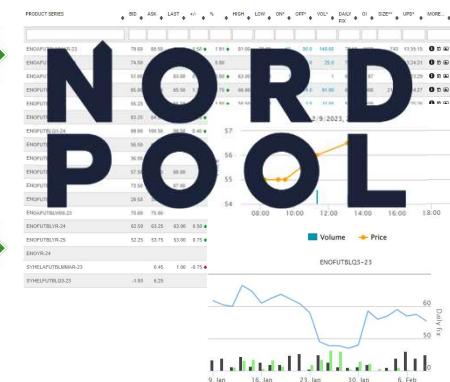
NORD POOL

| PRODUCT SERIES | BID | ASK | LAST | +/- | % | HIGH | LOW | ON* | OFF* | VOL* | DAILY FIX | OI | SIZE** | UPD* | MORE... |
|---|---|---|---|---|---|---|---|---|---|---|---|---|---|---|---|
| ENOFUTBLMAR-23 | 79.00 | 80.50 | | 0.50 | 1.91 | 87.00 | | | 30 | 160.00 | | | 140 | 13:35:15 | |
| ENOFUTBL | 74.50 | | | | | | | | | 25.0 | | | | | |
| ENOFUTBL | 57.00 | | 63.00 | | | | | | | | | | | | |
| ENOFUTBL | 55.00 | | 55.50 | | | | | | | | | | | | |
| ENOFUTBL | 55.00 | | | | | | | | | | | | | | |
| ENOFUTBL | 63.25 | | | | | | | | | | | | | | |
| ENOFUTBLQ1-24 | 98.00 | 100.50 | 98.50 | 0.40 | | | | | | | | | | | |
| ENOFUTBL | 56.50 | | | | | | | | | | | | | | |
| ENOFUTBL | 36.00 | | | | | | | | | | | | | | |
| ENOFUTBL | 57.00 | | 59.00 | | | | | | | | | | | | |
| ENOFUTBL | 73.50 | | 67.00 | | | | | | | | | | | | |
| ENOFUTBL | 28.50 | | | | | | | | | | | | | | |
| ENOAFUTBLWIN-23 | 75.00 | 76.50 | | | | | | | | | | | | | |
| ENOFUTBLYR-24 | 62.50 | 63.25 | 63.00 | 0.50 | | | | | | | | | | | |
| ENOFUTBLYR-25 | 52.25 | 53.75 | 53.00 | 0.75 | | | | | | | | | | | |
| ENOYR-24 | | | | | | | | | | | | | | | |
| SYHELAFUTBLMMAR-23 | | | 0.45 | 1.00 | -0.75 | | | | | | | | | | |
| SYHELFUTBLQ3-23 | -1.60 | 6.25 | | | | | | | | | | | | | |

2/9 2023,
57
56
55
54
08:00 10:00 12:00 14:00 16:00 18:00
Volume Price

ENOFUTBLQ3-23
60
50
Daily fix
9. Jan 16. Jan 23. Jan 30. Jan 6. Feb